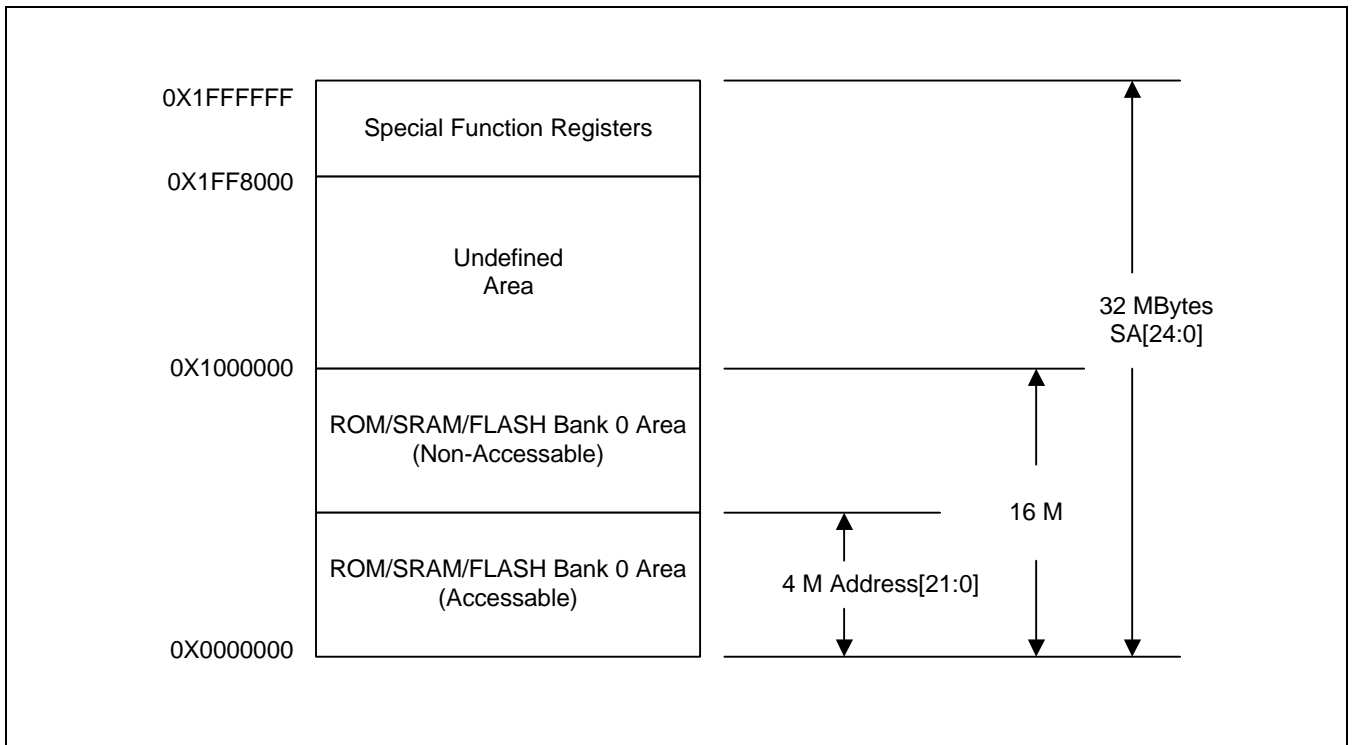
0X1FFFFFF
Special Function Registers
0X1FF8000
Undefined Area
32 MBytes SA[24:0]
0X1000000
ROM/SRAM/FLASH Bank 0 Area (Non-Accessable)
16 M
ROM/SRAM/FLASH Bank 0 Area (Accessable)
4 M Address[21:0]
0X0000000